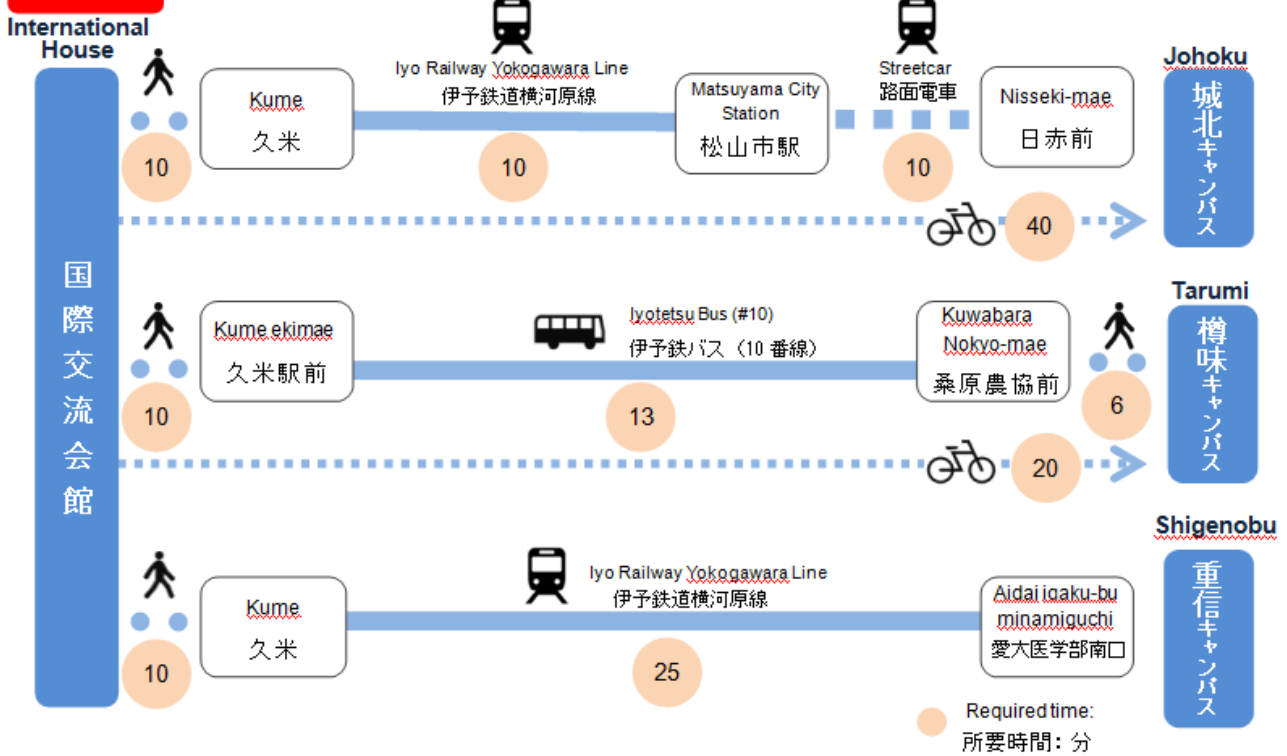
International House

国際交流会館

10

Kume
久米

Iyo Railway Yokogawara Line
伊予鉄道横河原線

10

Matsuyama City Station
松山市駅

Streetcar
路面電車

10

Nisseki-mae
日赤前

40

Johoku
城北キャンパス

10

Kume ekimae
久米駅前

Iyotetsu Bus (#10)
伊予鉄バス（10 番線）

13

Kuwabara Nokyo-mae
桑原農協前

6

20

Tarumi
樽味キャンパス

10

Kume
久米

Iyo Railway Yokogawara Line
伊予鉄道横河原線

25

Aidai igaku-bu minamiguchi
愛大医学部南口

Shigenobu
重信キャンパス

Required time:
所要時間：分